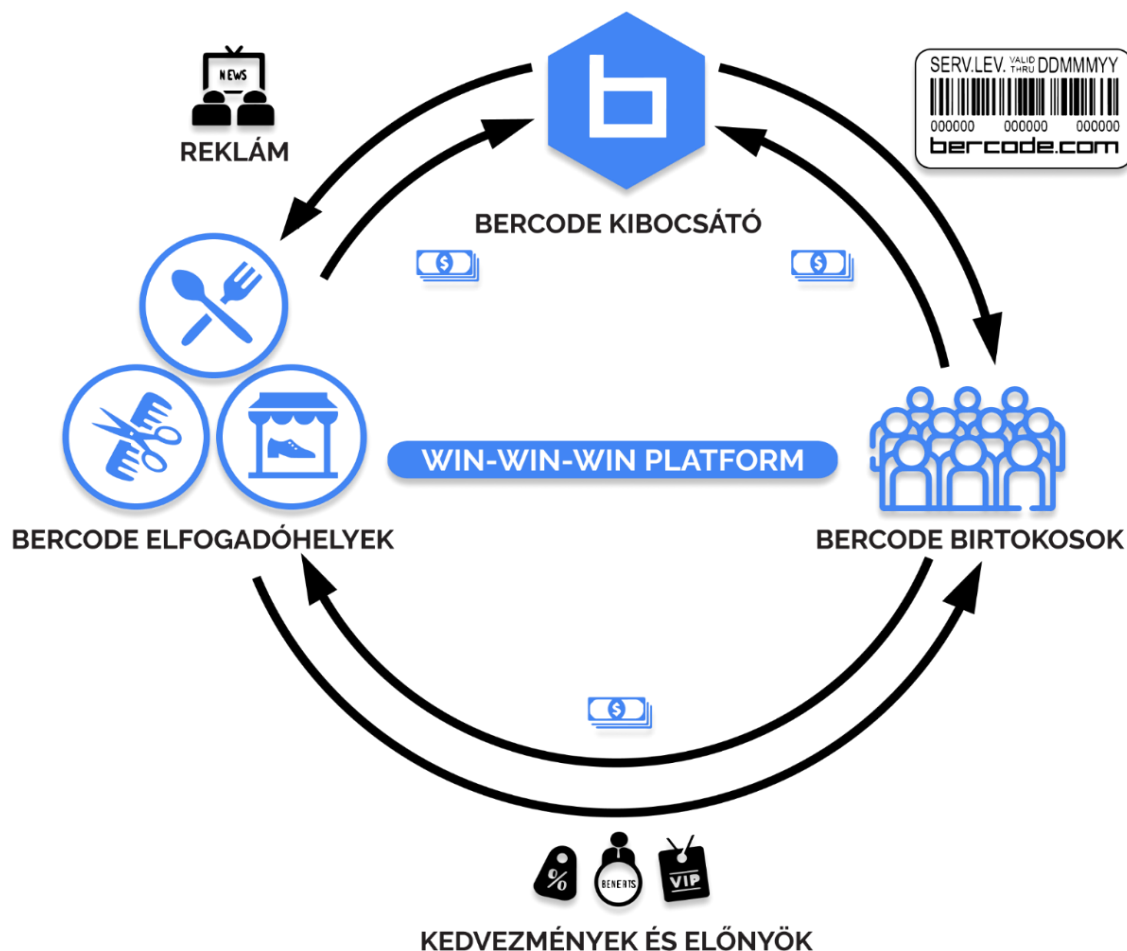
NEWS

REKLÁM

SERV.LEV. VALID THRU DDMMMYY
000000 000000 000000
bercode.com

BERCODE KIBOCSÁTÓ

$

$

WIN-WIN-WIN PLATFORM

BERCODE ELFOGADÓHELYEK

BERCODE BIRTOKOSOK

$

%

BENEFITS

VIP

KEDVEZMÉNYEK ÉS ELŐNYÖK